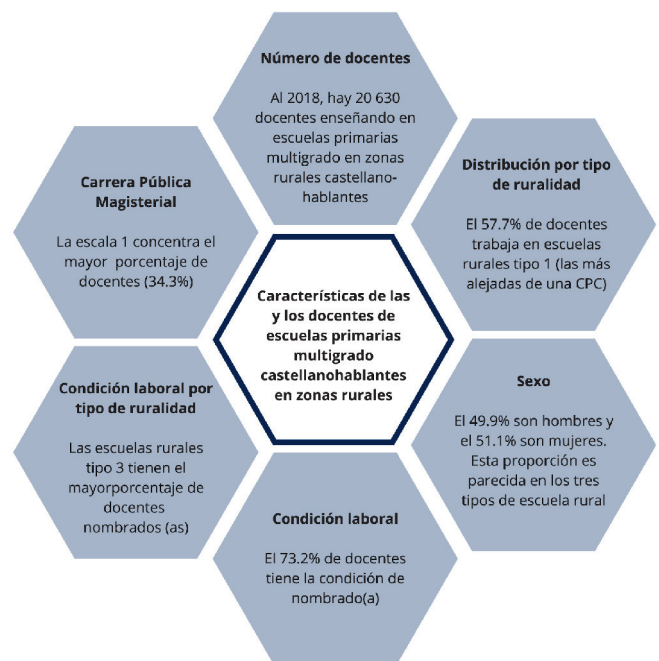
Número de docentes

Al 2018, hay 20 630 docentes enseñando en escuelas primarias multigrado en zonas rurales castellano-hablantes

Carrera Pública Magisterial

La escala 1 concentra el mayor porcentaje de docentes (34.3%)

Distribución por tipo de ruralidad

El 57.7% de docentes trabaja en escuelas rurales tipo 1 (las más alejadas de una CPC)

Características de las y los docentes de escuelas primarias multigrado castellanohablantes en zonas rurales

Condición laboral por tipo de ruralidad

Las escuelas rurales tipo 3 tienen el mayorporcentaje de docentes nombrados (as)

Sexo

El 49.9% son hombres y el 51.1% son mujeres. Esta proporción es parecida en los tres tipos de escuela rural

Condición laboral

El 73.2% de docentes tiene la condición de nombrado(a)